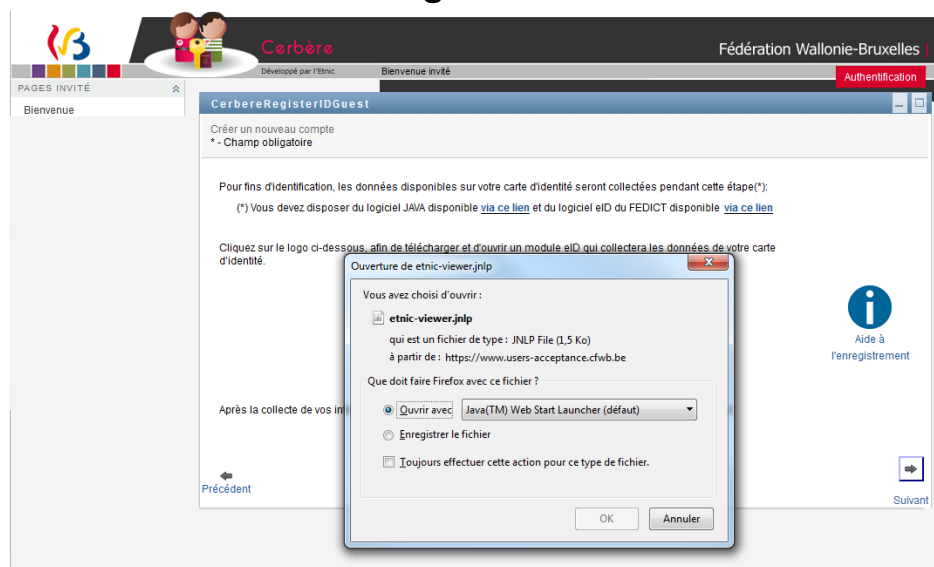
Cerbère
Développé par l'Etnic
Bienvenue invité
Fédération Wallonie-Bruxelles
Authentification

PAGES INVITÉ
Bienvenue

CerbereRegisterIDGuest

Créer un nouveau compte
* - Champ obligatoire

Pour fins d'identification, les données disponibles sur votre carte d'identité seront collectées pendant cette étape(*):
(*) Vous devez disposer du logiciel JAVA disponible via ce lien et du logiciel eID du FEDICT disponible via ce lien

Cliquez sur le logo ci-dessous, afin de télécharger et d'ouvrir un module eID qui collectera les données de votre carte d'identité.

Aide à l'enregistrement

Après la collecte de vos in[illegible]

Précédent
Suivant

Ouverture de etnic-viewer.jnlp
Vous avez choisi d'ouvrir :
etnic-viewer.jnlp
qui est un fichier de type : JNLP File (1,5 Ko)
à partir de : https://www.users-acceptance.cfwb.be
Que doit faire Firefox avec ce fichier ?
Ouvrir avec Java(TM) Web Start Launcher (défaut)
Enregistrer le fichier
Toujours effectuer cette action pour ce type de fichier.
OK
Annuler